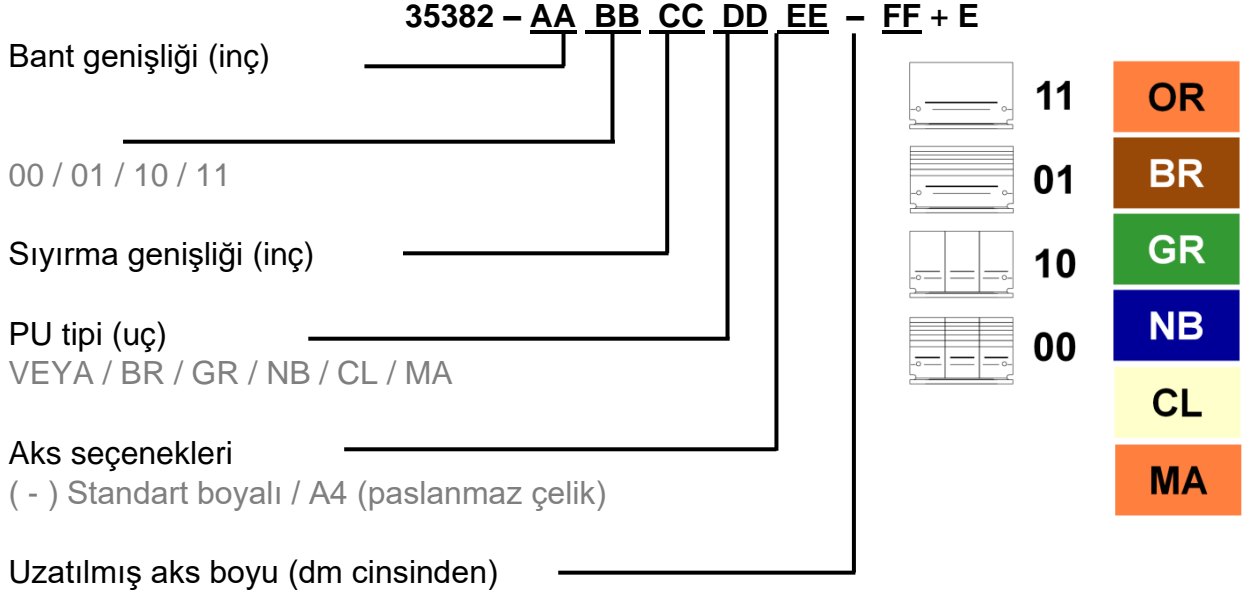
35382 – AA BB CC DD EE – FF + E

Bant genişliği (inç)

00 / 01 / 10 / 11

Sıyırma genişliği (inç)

PU tipi (uç)
VEYA / BR / GR / NB / CL / MA

Aks seçenekleri
( - ) Standart boyalı / A4 (paslanmaz çelik)

Uzatılmış aks boyu (dm cinsinden)

11
01
10
00

OR
BR
GR
NB
CL
MA